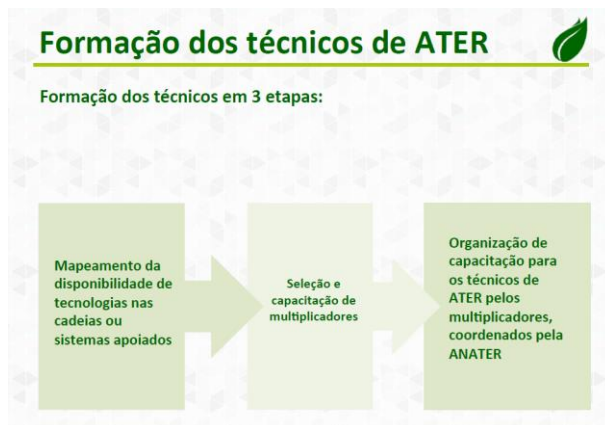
Formação dos técnicos de ATER

Formação dos técnicos em 3 etapas:

Mapeamento da disponibilidade de tecnologias nas cadeias ou sistemas apoiados

Seleção e capacitação de multiplicadores

Organização de capacitação para os técnicos de ATER pelos multiplicadores, coordenados pela ANATER